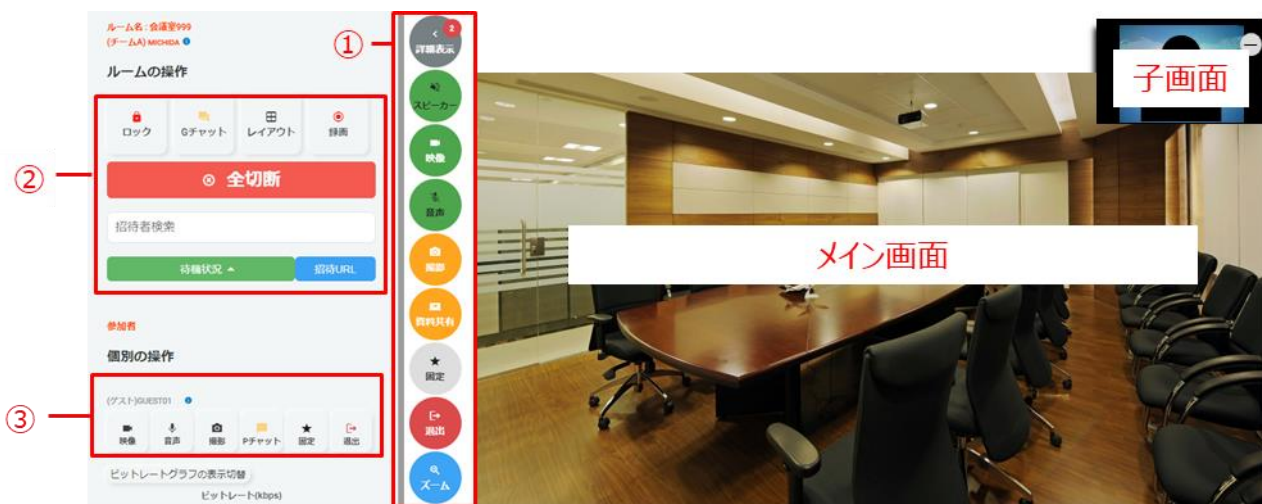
ルーム名：会議室999
(チームA) MICHIDA

ルームの操作

ロック
Gチャット
レイアウト
録画

⊗ 全切断

招待者検索

待機状況 ▲
招待URL

参加者

個別の操作

(ゲスト)GUEST01

映像
音声
撮影
Pチャット
固定
退出

ビットレートグラフの表示切替

ビットレート(kbps)

①
②
③

2
詳細表示
スピーカー
映像
音声
撮影
資料共有
固定
退出
ズーム

子画面

メイン画面